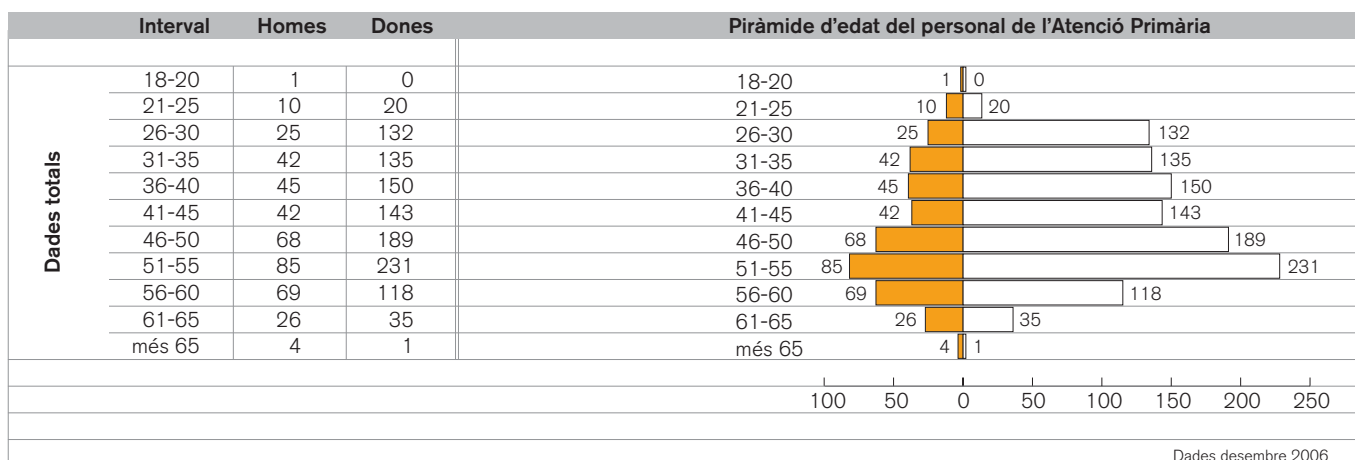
| | Interval | Homes | Dones |
|---|---|---|---|
| Dades totals | 18-20 | 1 | 0 |
| | 21-25 | 10 | 20 |
| | 26-30 | 25 | 132 |
| | 31-35 | 42 | 135 |
| | 36-40 | 45 | 150 |
| | 41-45 | 42 | 143 |
| | 46-50 | 68 | 189 |
| | 51-55 | 85 | 231 |
| | 56-60 | 69 | 118 |
| | 61-65 | 26 | 35 |
| | més 65 | 4 | 1 |

Piràmide d'edat del personal de l'Atenció Primària

18-20 1 0
21-25 10 20
26-30 25 132
31-35 42 135
36-40 45 150
41-45 42 143
46-50 68 189
51-55 85 231
56-60 69 118
61-65 26 35
més 65 4 1

100 50 0 50 100 150 200 250

Dades desembre 2006